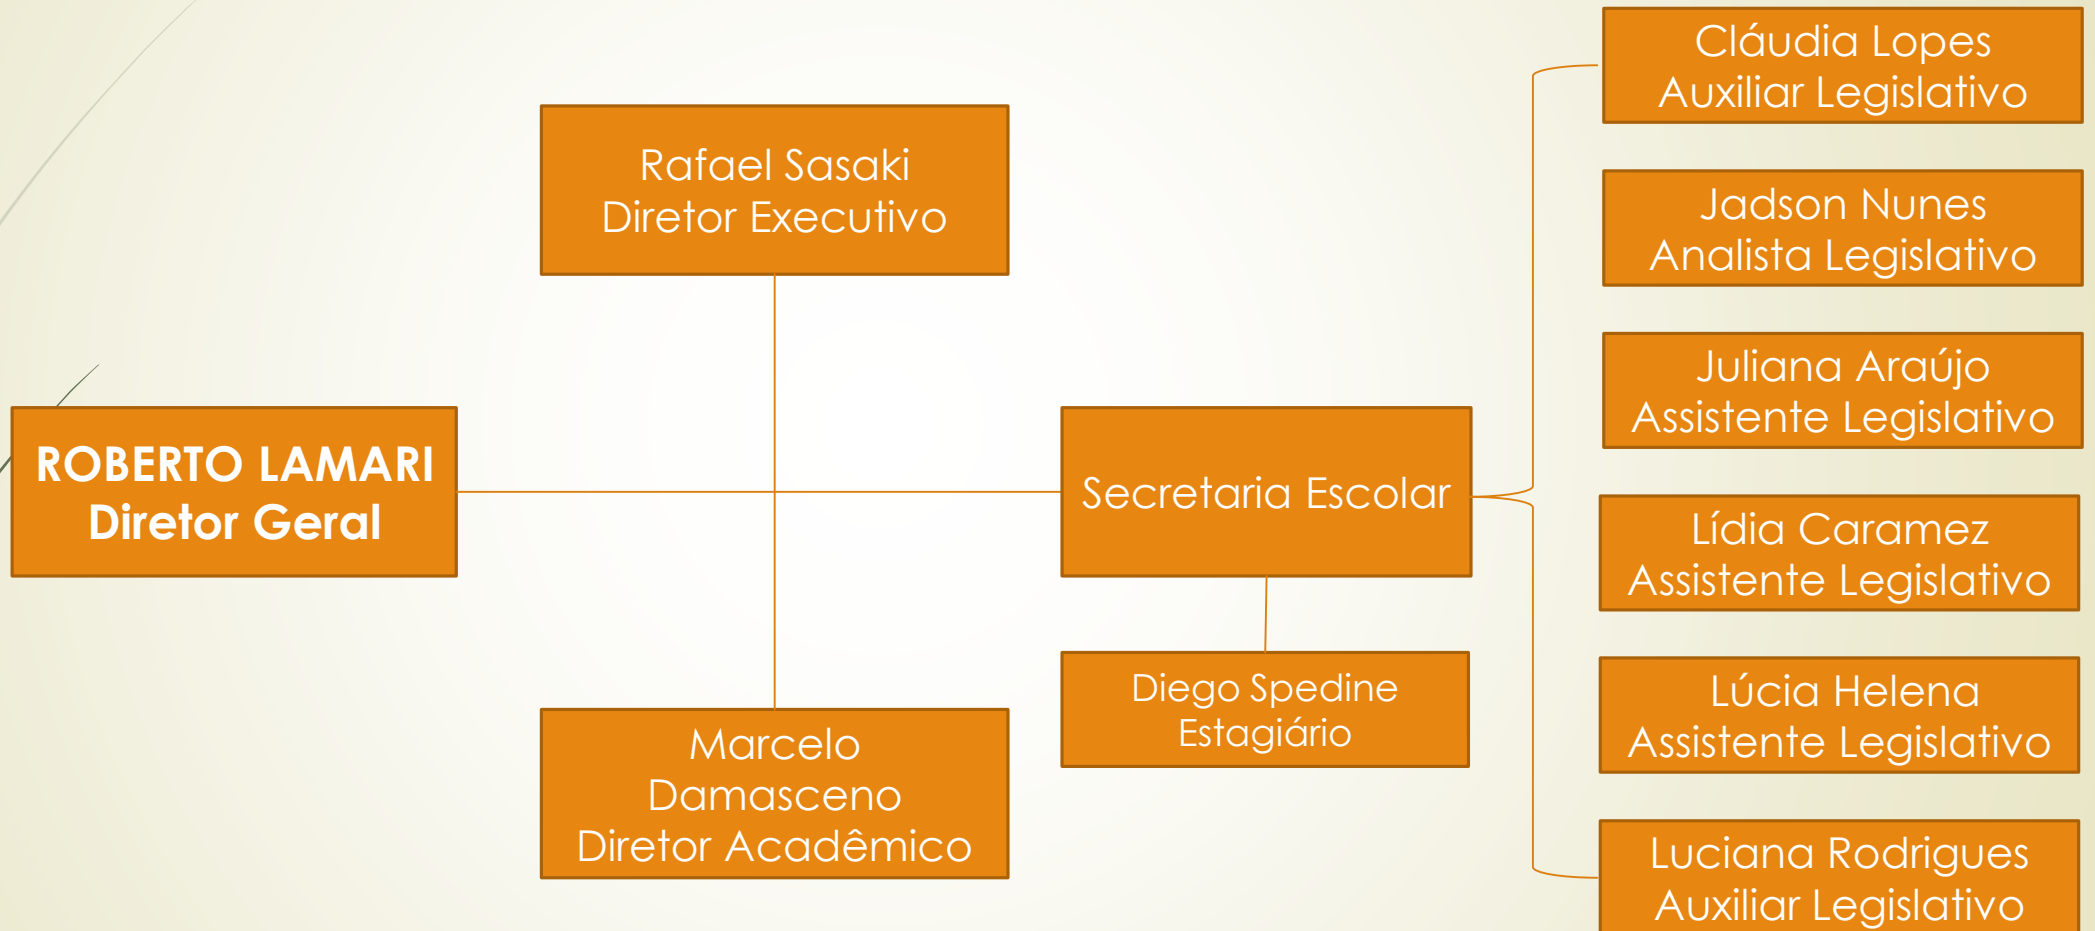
Rafael Sasaki
Diretor Executivo

ROBERTO LAMARI
Diretor Geral

Marcelo Damasceno
Diretor Acadêmico

Secretaria Escolar

Diego Spedine
Estagiário

Cláudia Lopes
Auxiliar Legislativo

Jadson Nunes
Analista Legislativo

Juliana Araújo
Assistente Legislativo

Lídia Caramez
Assistente Legislativo

Lúcia Helena
Assistente Legislativo

Luciana Rodrigues
Auxiliar Legislativo